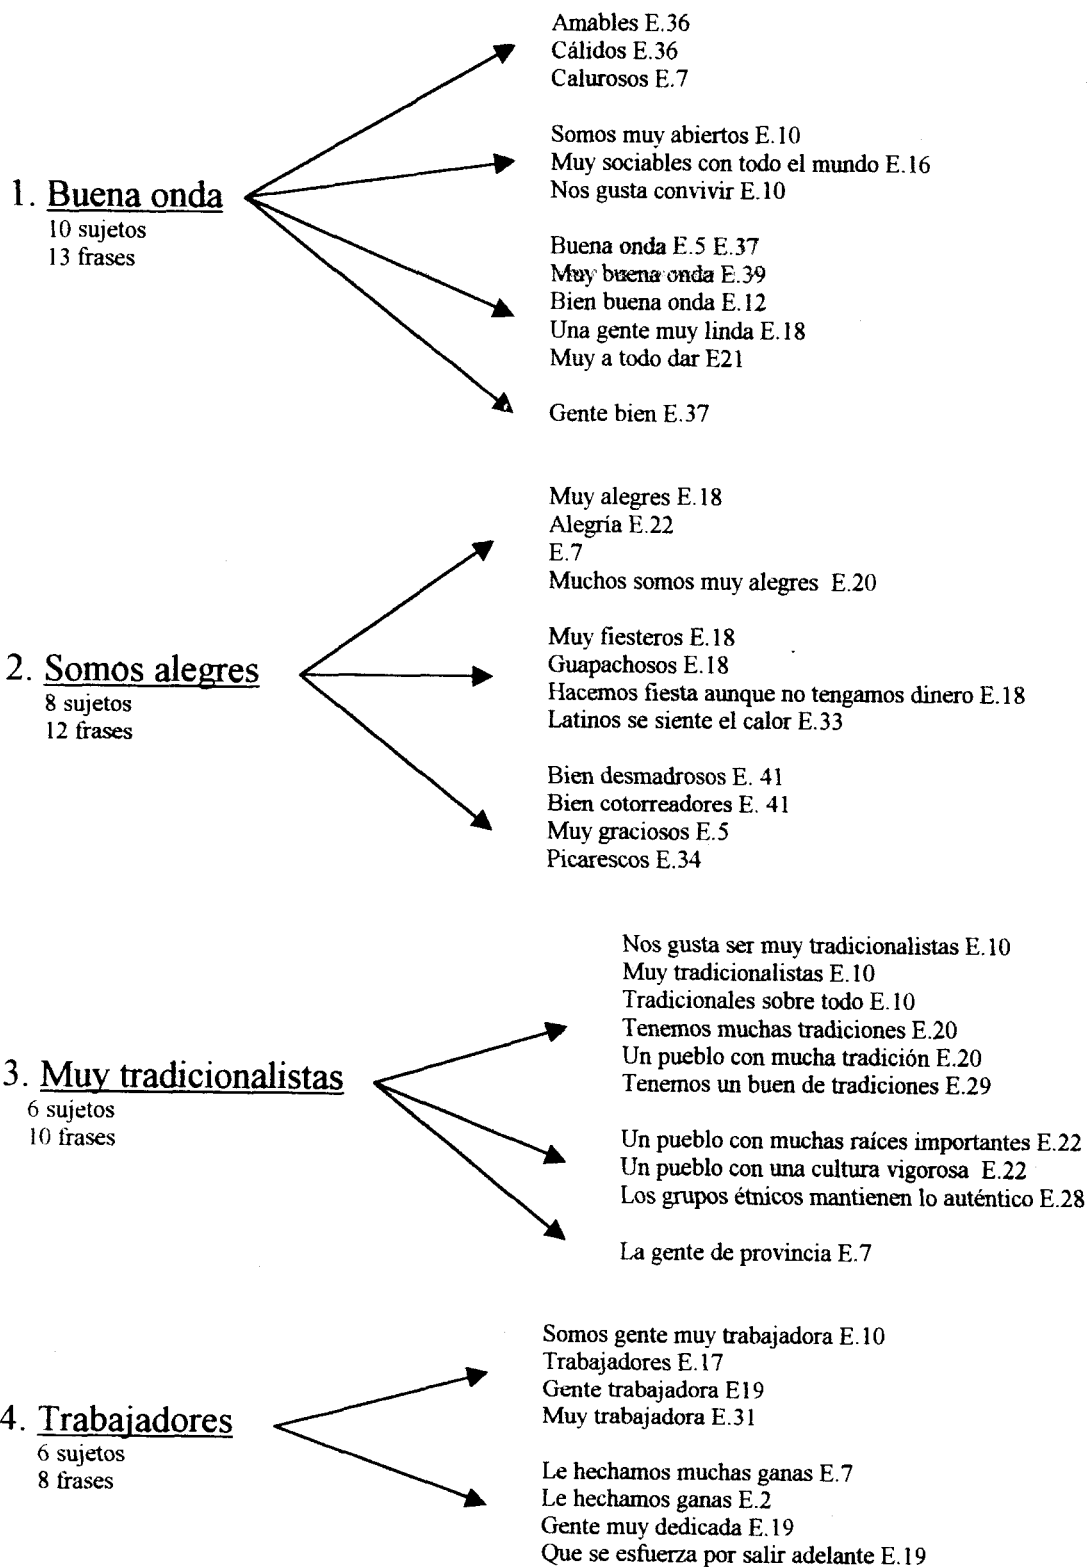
1. Buena onda
10 sujetos
13 frases

Amables E.36
Cálidos E.36
Calurosos E.7

Somos muy abiertos E.10
Muy sociables con todo el mundo E.16
Nos gusta convivir E.10

Buena onda E.5 E.37
Muy buena onda E.39
Bien buena onda E.12
Una gente muy linda E.18
Muy a todo dar E21

Gente bien E.37

2. Somos alegres
8 sujetos
12 frases

Muy alegres E.18
Alegría E.22
E.7
Muchos somos muy alegres E.20

Muy fiesteros E.18
Guapachosos E.18
Hacemos fiesta aunque no tengamos dinero E.18
Latinos se siente el calor E.33

Bien desmadrosos E. 41
Bien cotorreadores E. 41
Muy graciosos E.5
Picarescos E.34

3. Muy tradicionalistas
6 sujetos
10 frases

Nos gusta ser muy tradicionalistas E.10
Muy tradicionalistas E.10
Tradicionales sobre todo E.10
Tenemos muchas tradiciones E.20
Un pueblo con mucha tradición E.20
Tenemos un buen de tradiciones E.29

Un pueblo con muchas raíces importantes E.22
Un pueblo con una cultura vigorosa E.22
Los grupos étnicos mantienen lo auténtico E.28

La gente de provincia E.7

4. Trabajadores
6 sujetos
8 frases

Somos gente muy trabajadora E.10
Trabajadores E.17
Gente trabajadora E19
Muy trabajadora E.31

Le hechamos muchas ganas E.7
Le hechamos ganas E.2
Gente muy dedicada E.19
Que se esfuerza por salir adelante E.19